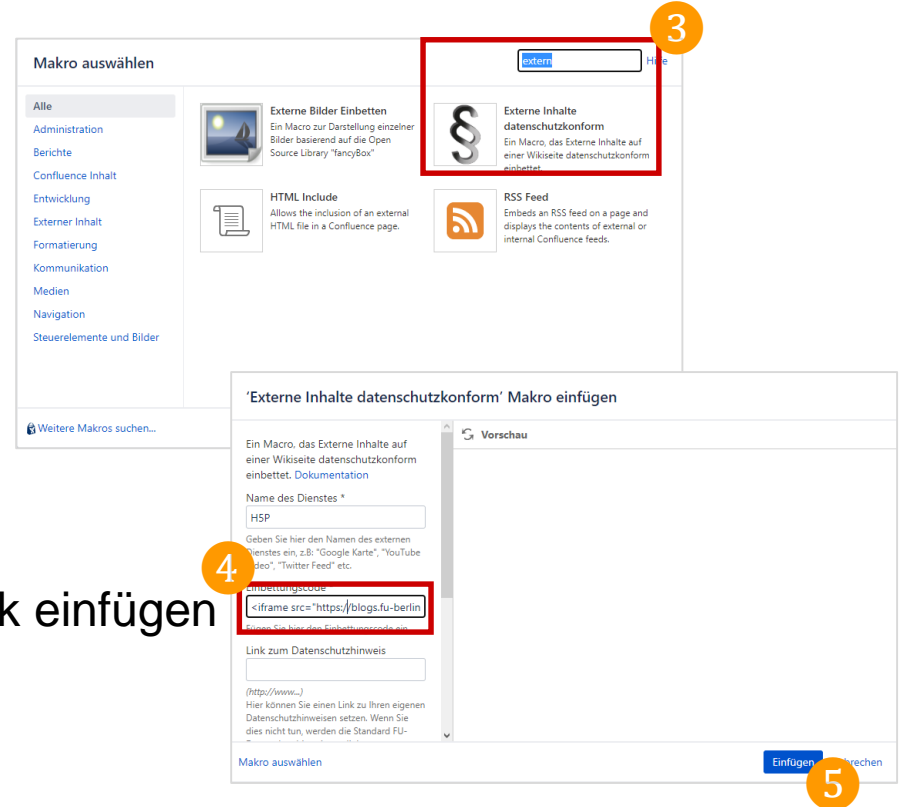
Makro auswählen

extern

Hi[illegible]

3

Alle
Administration
Berichte
Confluence Inhalt
Entwicklung
Externer Inhalt
Formatierung
Kommunikation
Medien
Navigation
Steuerelemente und Bilder

Externe Bilder Einbetten
Ein Macro zur Darstellung einzelner Bilder basierend auf der Open Source Library "fancyBox"

Externe Inhalte datenschutzkonform
Ein Macro, das Externe Inhalte auf einer Wikiseite datenschutzkonform einbettet.

HTML Include
Allows the inclusion of an external HTML file in a Confluence page.

RSS Feed
Embeds an RSS feed on a page and displays the contents of external or internal Confluence feeds.

Weitere Makros suchen...

'Externe Inhalte datenschutzkonform' Makro einfügen

Ein Macro, das Externe Inhalte auf einer Wikiseite datenschutzkonform einbettet. Dokumentation

Name des Dienstes *
H5P
Geben Sie hier den Namen des externen Dienstes ein, z.B: "Google Karte", "YouTube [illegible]deo", "Twitter Feed" etc.

4

Einbettungscode
<iframe src="https://blogs.fu-berlin
Fügen Sie hier den Einbettungscode ein

Link zum Datenschutzhinweis

(http://www...)
Hier können Sie einen Link zu Ihren eigenen Datenschutzhinweisen setzen. Wenn Sie dies nicht tun, werden die Standard FU-

Vorschau

Makro auswählen

Einfügen

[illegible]rechen

5

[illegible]k einfügen